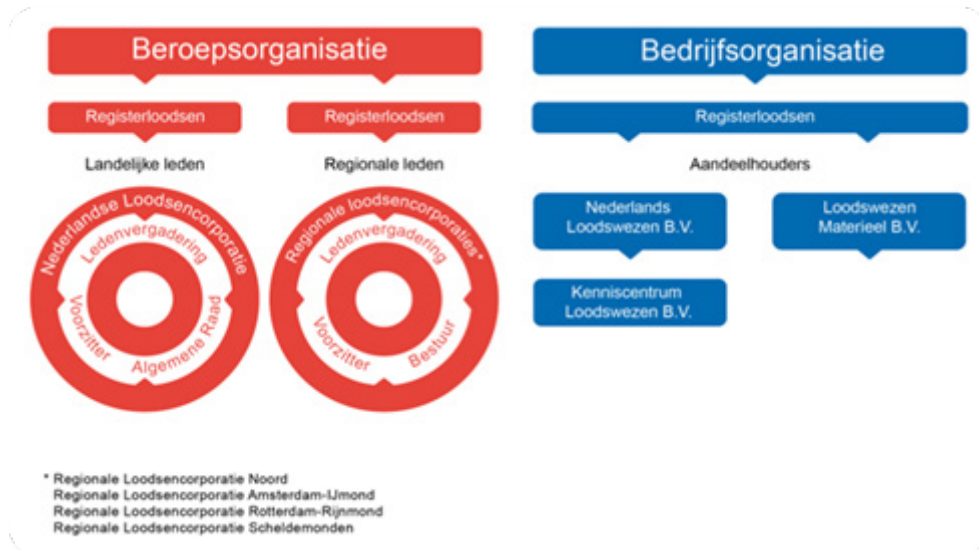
Beroepsorganisatie

Registerloodsen

Landelijke leden

Nederlandse Loodsencorporatie

Ledenvergadering

Voorzitter

Algemene Raad

Registerloodsen

Regionale leden

Regionale loodsencorporaties*

Ledenvergadering

Voorzitter

Bestuur

Bedrijfsorganisatie

Registerloodsen

Aandeelhouders

Nederlands Loodswezen B.V.

Loodswezen Materieel B.V.

Kenniscentrum Loodswezen B.V.

* Regionale Loodsencorporatie Noord
Regionale Loodsencorporatie Amsterdam-IJmond
Regionale Loodsencorporatie Rotterdam-Rijnmond
Regionale Loodsencorporatie Scheldemonden